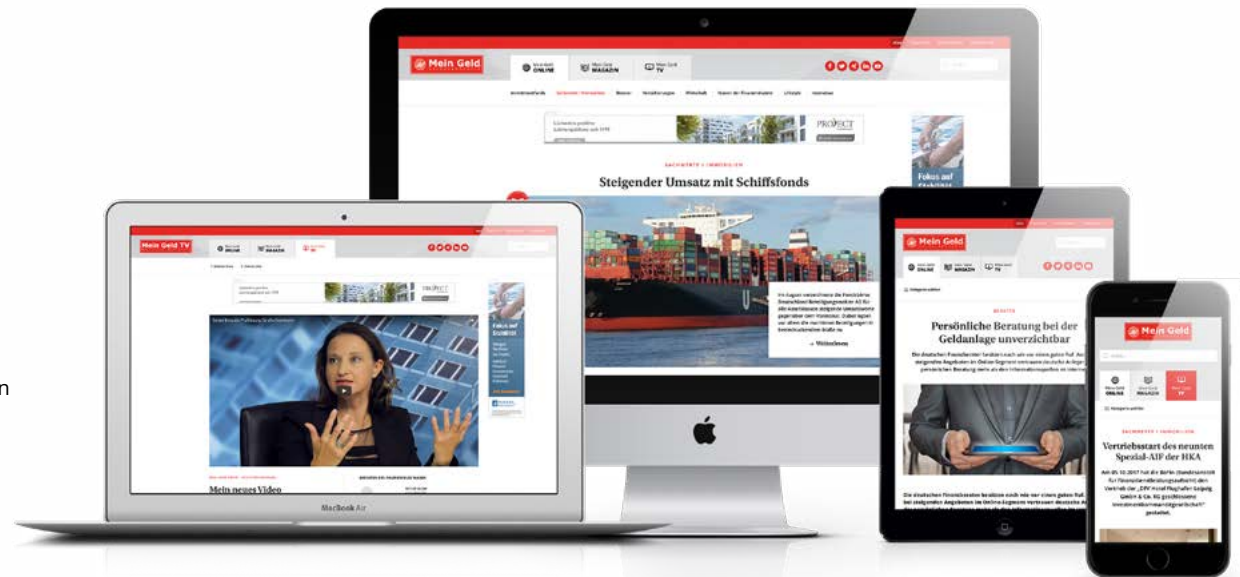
Mein Geld

ONLINE

MAGAZIN

TV

PROJECT

SACHWERTE / IMMOBILIEN

Steigender Umsatz mit Schiffsfonds

→ Weiterlesen

Fokus auf

Mein Geld TV

Mein neues Video

MacBook Air

Mein Geld

BERATER

Persönliche Beratung bei der Geldanlage unverzichtbar

Mein Geld

SACHWERTE / IMMOBILIEN

Vertriebsstart des neunten Spezial-AIF der HKA